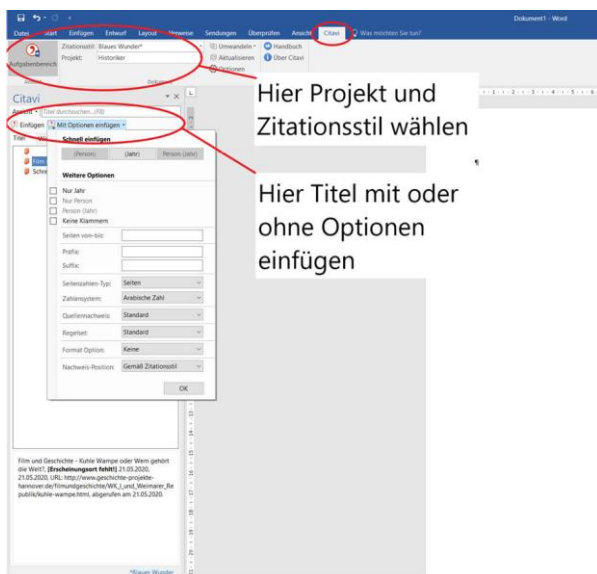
Dokument1 - Word

Datei Start Einfügen Entwurf Layout Verweise Sendungen Überprüfen Ansicht Citavi Was möchten Sie tun?

Aufgabenbereich

Zitationsstil: Blaues Wunder*
Projekt: Historiker

Umwandeln
Aktualisieren
Optionen
Handbuch
Über Citavi

Citavi

Einfügen Mit Optionen einfügen

Schnell einfügen
(Person) (Jahr) Person (Jahr)

Weitere Optionen
Nur Jahr
Nur Person
Person (Jahr)
Keine Klammern

Seiten von-bis:
Präfix:
Suffix:
Seitenzahlen-Typ: Seiten
Zahlensystem: Arabische Zahl
Quellennachweis: Standard
Regelset: Standard
Format Option: Keine
Nachweis-Position: Gemäß Zitationsstil

OK

Hier Projekt und Zitationsstil wählen

Hier Titel mit oder ohne Optionen einfügen

Film und Geschichte - Kuhle Wampe oder Wem gehört die Welt?, [Erscheinungsort fehlt!] 21.05.2020, 21.05.2020, URL: http://www.geschichte-projekte-hannover.de/filmundgeschichte/WK_I_und_Weimarer_Republik/kuhle-wampe.html, abgerufen am 21.05.2020.

*Blaues Wunder